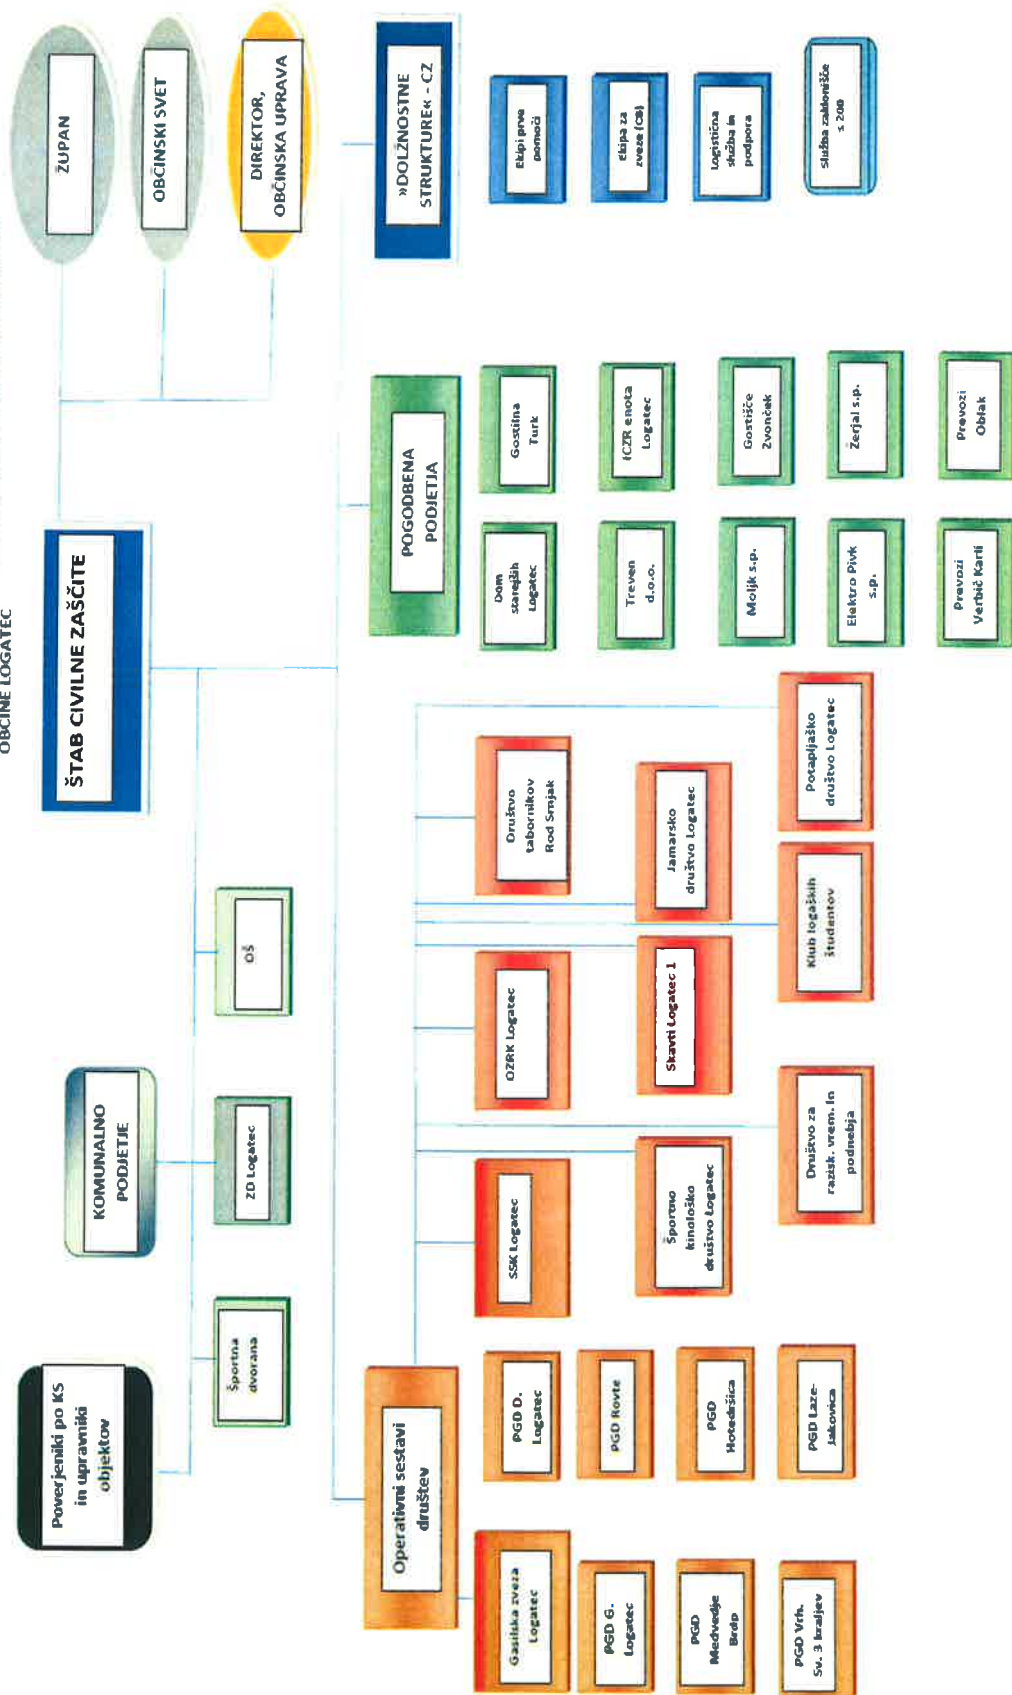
OBČINE LOGATEC

ŽUPAN

OBČINSKI SVET

DIREKTOR, OBČINSKA UPRAVA

ŠTAB CIVILNE ZAŠČITE

»DOLŽNOSTNE STRUKTURE« - CZ

Ekipa prve pomoči

Ekipa za zveze (CB)

Logistična služba in podpora

Služba zaklonišče s 200

POGODBENA PODJETJA

Gostilna Turk

Dom starejših Logatec

ICZR enota Logatec

Treven d.o.o.

Gostišče Zvonček

Moljk s.p.

Žerjal s.p.

Elektro Pivk s.p.

Prevozi Oblak

Prevozi Verbič Karli

Poverjeniki po KS in upravniki objektov

KOMUNALNO PODJETJE

OŠ

ZD Logatec

Športna dvorana

Operativni sestavi društev

Društvo tabornikov Rod Sinjak

Jamarsko društvo Logatec

Potapljaško društvo Logatec

OZRK Logatec

Skavti Logatec 1

Klub logaških študentov

SSK Logatec

Športno kinološko društvo Logatec

Društvo za razisk. vrem. in podnebja

Gasilska zveza Logatec

PGD D. Logatec

PGD Rovte

PGD Hotedršica

PGD Laze-Jakovica

PGD G. Logatec

PGD Medvedje Brdo

PGD Vrh. Sv. 3 kraljev